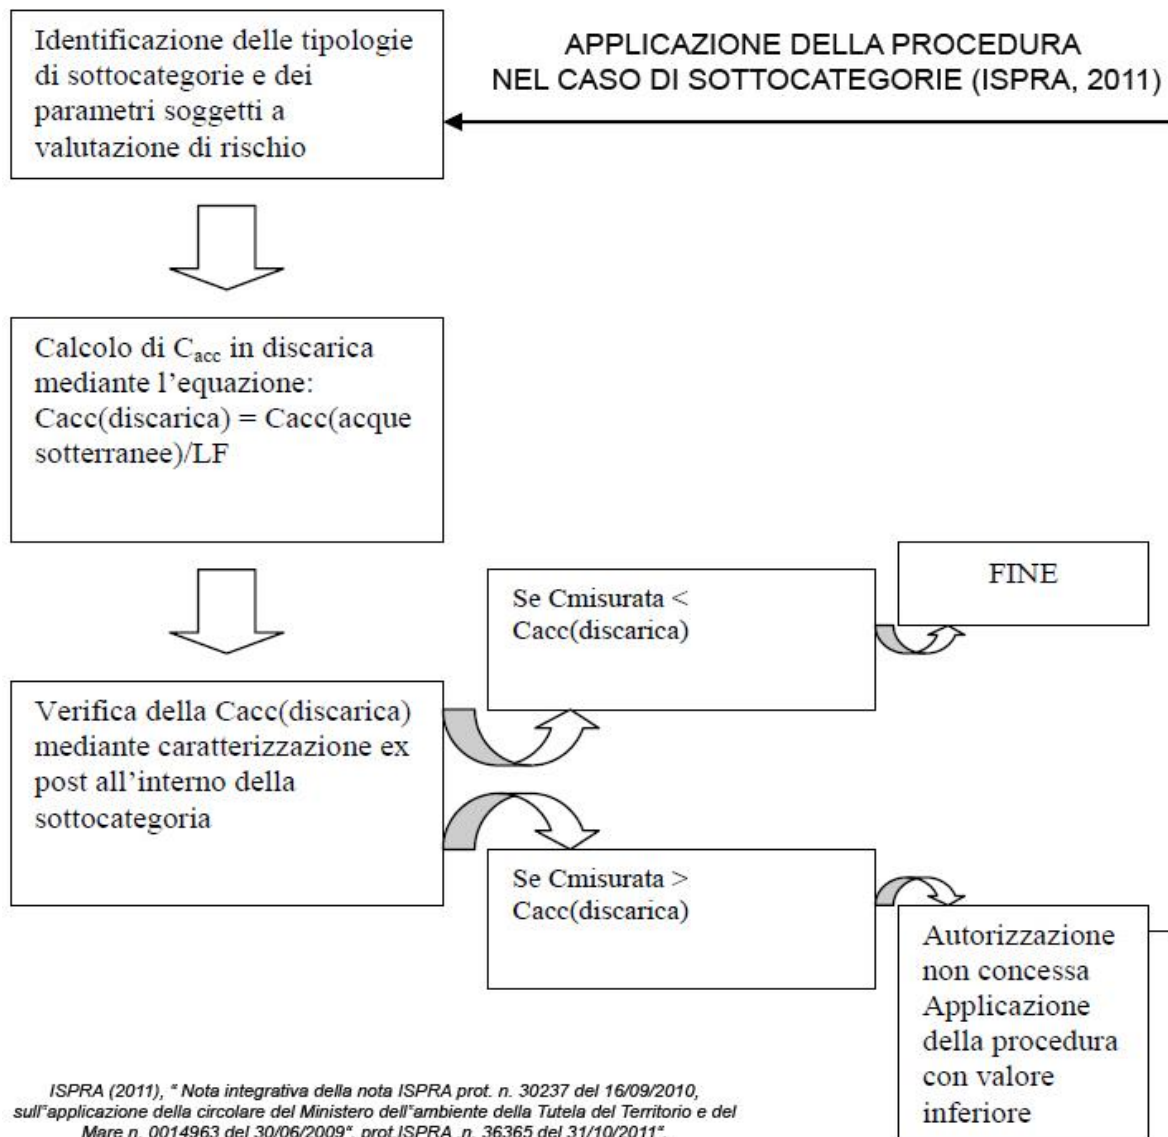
APPLICAZIONE DELLA PROCEDURA NEL CASO DI SOTTOCATEGORIE (ISPRA, 2011)

Identificazione delle tipologie di sottocategorie e dei parametri soggetti a valutazione di rischio

Calcolo di $C_{acc}$ in discarica mediante l'equazione: Cacc(discarica) = Cacc(acque sotterranee)/LF

Verifica della Cacc(discarica) mediante caratterizzazione ex post all'interno della sottocategoria

Se Cmisurata < Cacc(discarica)

FINE

Se Cmisurata > Cacc(discarica)

Autorizzazione non concessa Applicazione della procedura con valore inferiore

ISPRA (2011), " Nota integrativa della nota ISPRA prot. n. 30237 del 16/09/2010, sull"applicazione della circolare del Ministero dell"ambiente della Tutela del Territorio e del Mare n. 0014963 del 30/06/2009", prot ISPRA n. 36365 del 31/10/2011".